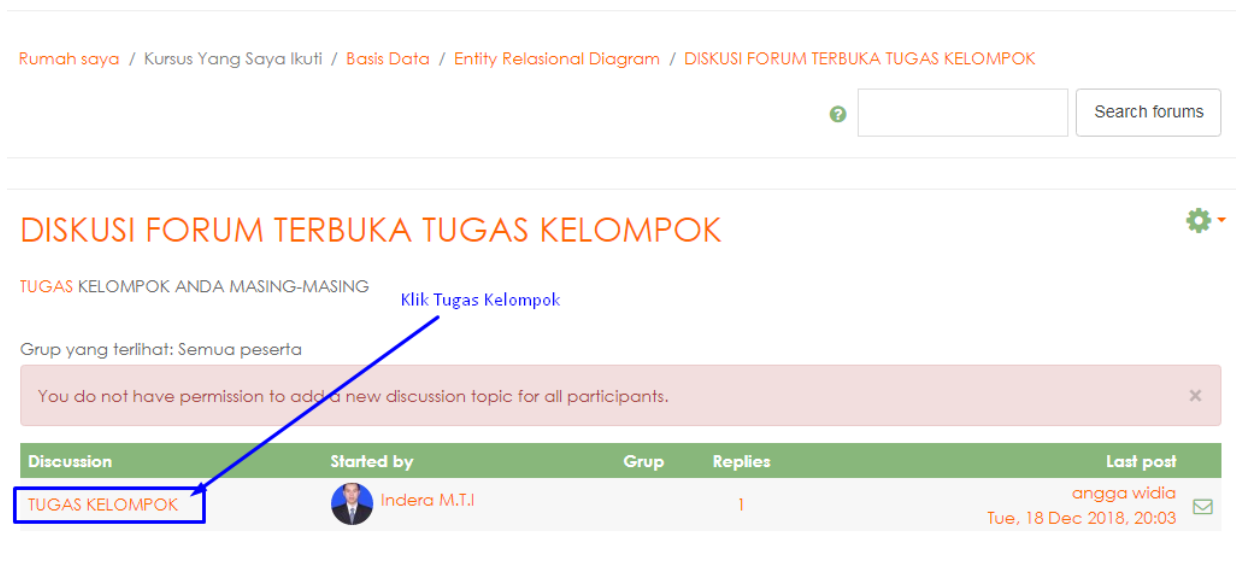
Rumah saya / Kursus Yang Saya Ikuti / Basis Data / Entity Relasional Diagram / DISKUSI FORUM TERBUKA TUGAS KELOMPOK

Search forums

DISKUSI FORUM TERBUKA TUGAS KELOMPOK

TUGAS KELOMPOK ANDA MASING-MASING

Klik Tugas Kelompok

Grup yang terlihat: Semua peserta

You do not have permission to add a new discussion topic for all participants.

×

| Discussion | Started by | Grup | Replies | Last post |
|---|---|---|---|---|
| TUGAS KELOMPOK | Indera M.T.I | | 1 | angga widia Tue, 18 Dec 2018, 20:03 |